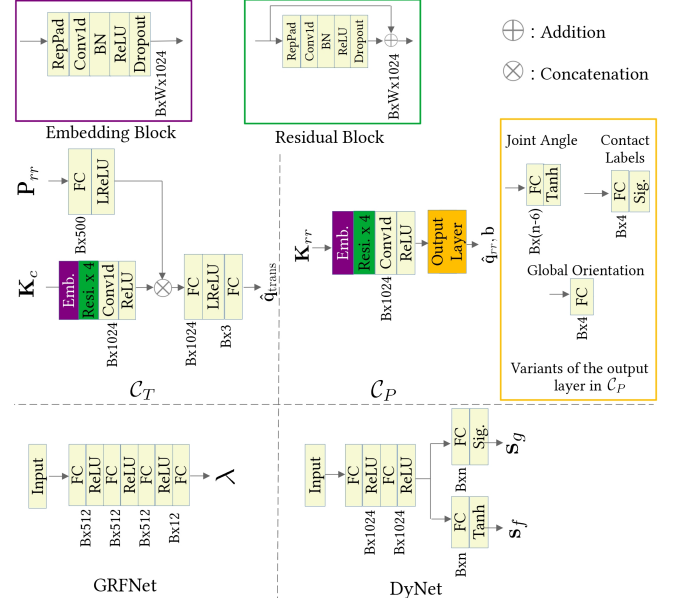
RepPad
Conv1d
BN
ReLU
Dropout
BxWx1024
Embedding Block

RepPad
Conv1d
BN
ReLU
Dropout
BxWx1024
Residual Block

$\oplus$ : Addition
$\otimes$ : Concatenation

$\mathbf{P}_{rr}$
FC
LReLU
Bx500

$\mathbf{K}_c$
Emb.
Resi. x 4
Conv1d
ReLU
Bx1024
FC
LReLU
FC
Bx1024
Bx3
$\hat{\mathbf{q}}_{\text{trans}}$
$\mathcal{C}_T$

$\mathbf{K}_{rr}$
Emb.
Resi. x 4
Conv1d
ReLU
Bx1024
Output Layer
$\hat{\mathbf{q}}_{rr}$, b
$\mathcal{C}_P$

Joint Angle
FC
Tanh
Bx(n-6)
Contact Labels
FC
Sig.
Bx4
Global Orientation
FC
Bx4
Variants of the output layer in $\mathcal{C}_P$

Input
FC
ReLU
FC
ReLU
FC
ReLU
FC
Bx512
Bx512
Bx512
Bx12
$\lambda$
GRFNet

Input
FC
ReLU
FC
ReLU
Bx1024
Bx1024
FC
Sig.
Bxn
$\mathbf{s}_g$
FC
Tanh
Bxn
$\mathbf{s}_f$
DyNet